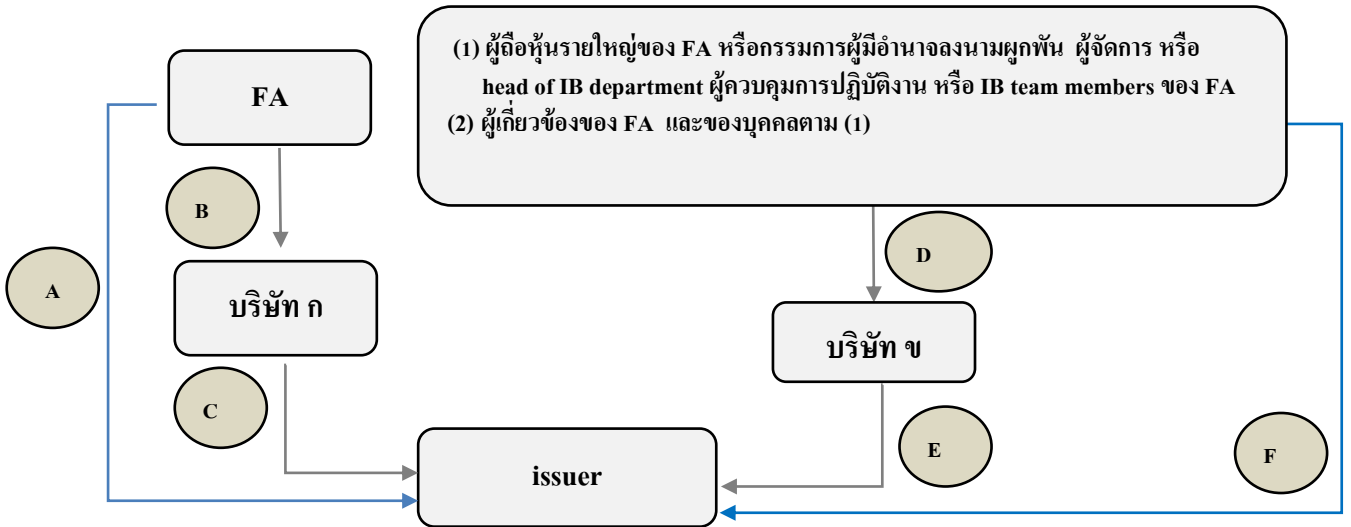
(1) ผู้ถือหุ้นรายใหญ่ของ FA หรือกรรมการผู้มีอำนาจลงนามผูกพัน ผู้จัดการ หรือ head of IB department ผู้ควบคุมการปฏิบัติงาน หรือ IB team members ของ FA
(2) ผู้เกี่ยวข้องของ FA และของบุคคลตาม (1)

FA

B

A

บริษัท ก

D

บริษัท ข

C

issuer

E

F